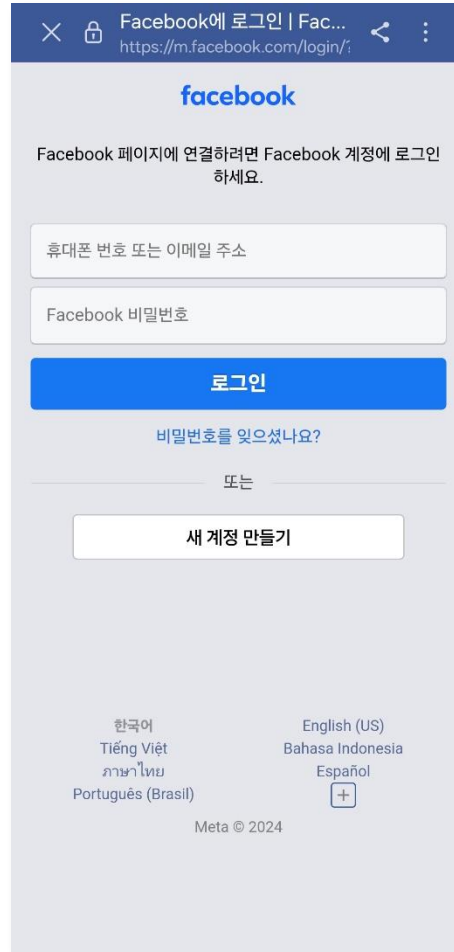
Facebook에 로그인 | Fac...
https://m.facebook.com/login/

facebook

Facebook 페이지에 연결하려면 Facebook 계정에 로그인하세요.

휴대폰 번호 또는 이메일 주소

Facebook 비밀번호

로그인

비밀번호를 잊으셨나요?

또는

새 계정 만들기

한국어
Tiếng Việt
ภาษาไทย
Português (Brasil)

English (US)
Bahasa Indonesia
Español
+

Meta © 2024